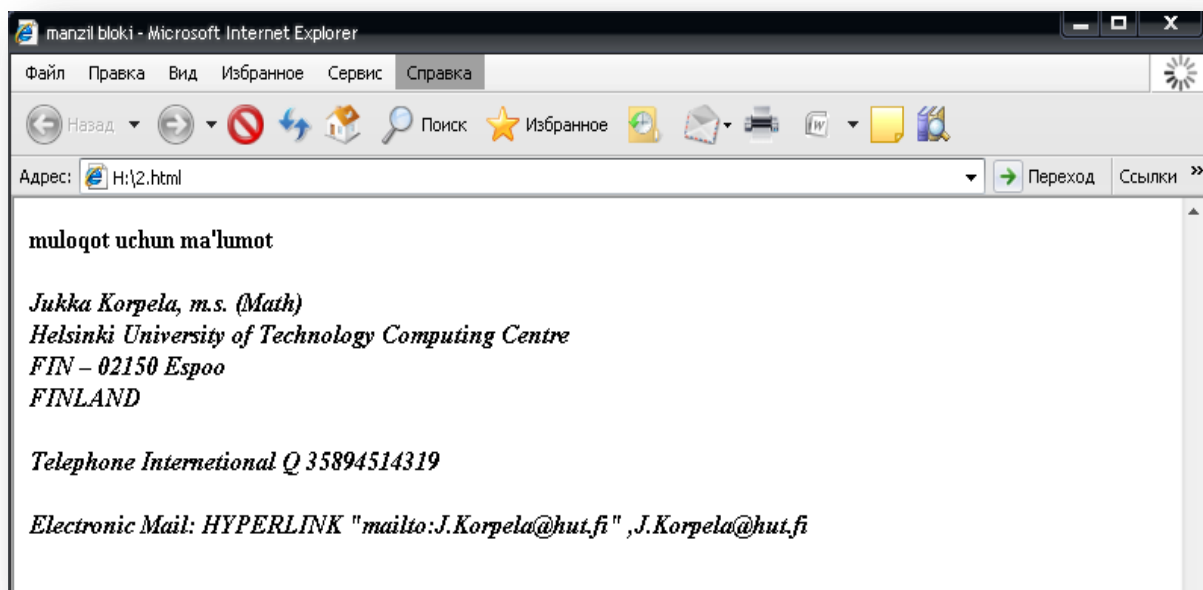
manzil bloki - Microsoft Internet Explorer

Файл Правка Вид Избранное Сервис Справка

Назад Поиск Избранное

Адрес: H:\2.html Переход Ссылки »

muloqot uchun ma'lumot

Jukka Korpela, m.s. (Math)
Helsinki University of Technology Computing Centre
FIN – 02150 Espoo
FINLAND

Telephone Internetional Q 35894514319

Electronic Mail: HYPERLINK "mailto:J.Korpela@hut.fi" ,J.Korpela@hut.fi